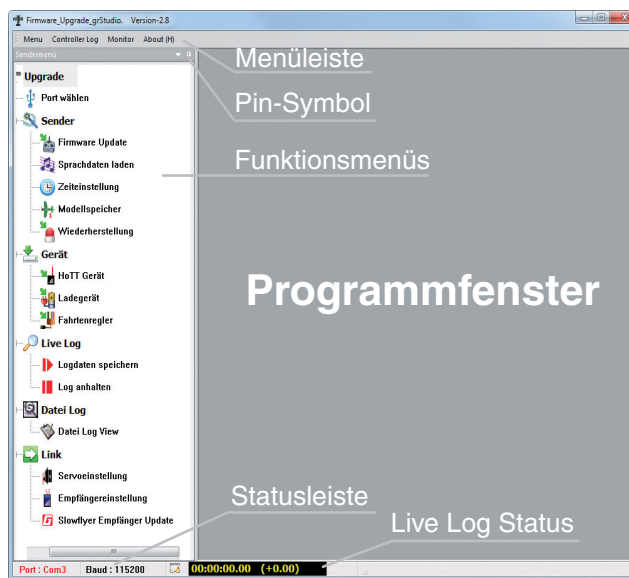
Firmware_Upgrade_grStudio. Version-2.8

Menu Controller Log Monitor About (H)

Sendermenü

Upgrade

Port wählen

Sender

Firmware Update

Sprachdaten laden

Zeiteinstellung

Modellspeicher

Wiederherstellung

Gerät

HoTT Gerät

Ladegerät

Fahrtenregler

Live Log

Logdaten speichern

Log anhalten

Datei Log

Datei Log View

Link

Servoeinstellung

Empfängereinstellung

Slowflyer Empfänger Update

Menüleiste

Pin-Symbol

Funktionsmenüs

Programmfenster

Statusleiste

Live Log Status

Port : Com3 Baud : 115200 00:00:00.00 (+0.00)